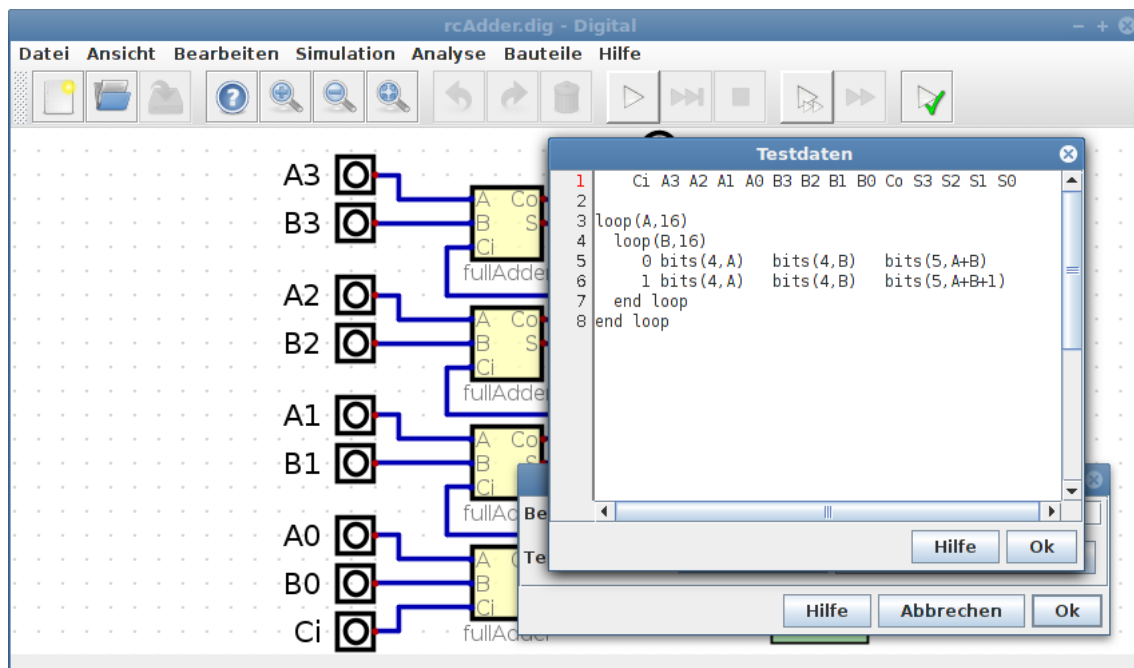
rcAdder.dig - Digital

Datei Ansicht Bearbeiten Simulation Analyse Bauteile Hilfe

A3
B3
A2
B2
A1
B1
A0
B0
Ci

A Co
B S
Ci
fullAdder

A Co
B S
Ci
fullAdder

A Co
B S
Ci
fullAdder

A
B
Ci
fullAdder

Testdaten

1 Ci A3 A2 A1 A0 B3 B2 B1 B0 Co S3 S2 S1 S0
2
3 loop(A,16)
4 loop(B,16)
5 0 bits(4,A) bits(4,B) bits(5,A+B)
6 1 bits(4,A) bits(4,B) bits(5,A+B+1)
7 end loop
8 end loop

Hilfe Ok

Be
Te

Hilfe Abbrechen Ok